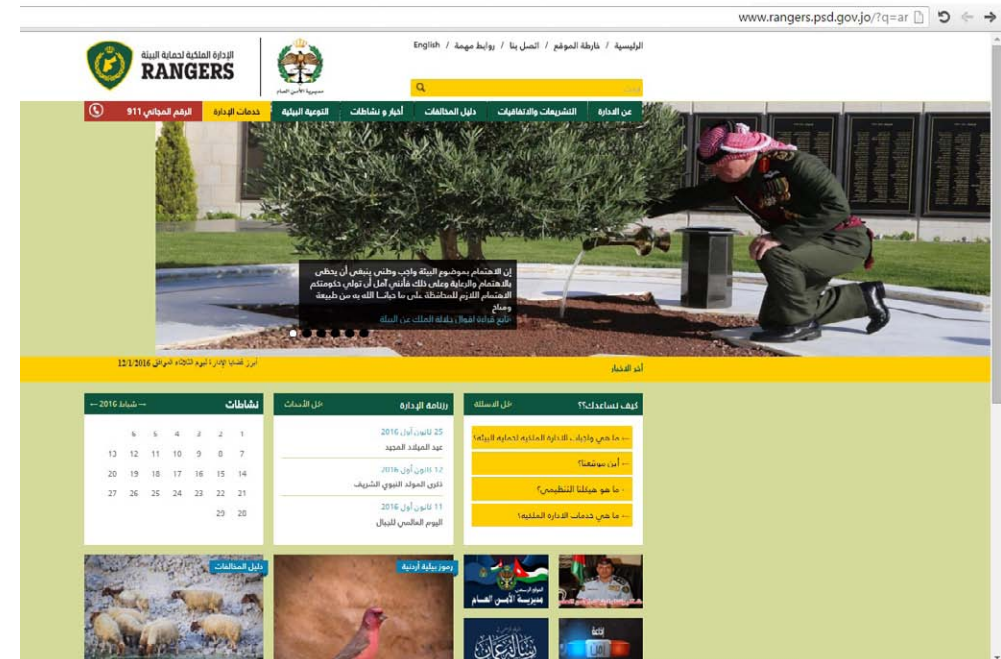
www.rangers.psd.gov.jo/?q=ar

الإدارة الملكية لحماية البيئة
RANGERS

مديرية الأمن العام

الرئيسية / خارطة الموقع / اتصل بنا / روابط مهمة English

عن الإدارة | التشريعات والاتفاقيات | دليل المخالفات | أخبار و نشاطات | التوعية البيئية | خدمات الإدارة | الرقم المجاني 911

إن الاهتمام بموضوع البيئة واجب وطني ينبغي أن يحظى بالاهتمام والرعاية وعلى ذلك فأنني آمل أن تولي حكومتكم الاهتمام اللازم للمحافظة على ما حبانا الله به من طبيعة وجمال
تابع قراءة أقوال جلالة الملك عن البيئة

آخر الأخبار
أبرز قضايا الإدارة لليوم الثلاثاء الموافق 12/1/2016

كيف نساعدك؟؟
كل الأسئلة
ما هي واجبات الإدارة الملكية لحماية البيئة؟
أين موقعنا؟
ما هو هيكلنا التنظيمي؟
ما هي خدمات الإدارة الملكية؟

رزنامة الإدارة
كل الأحداث
25 كانون أول 2016
عيد الميلاد المجيد
12 كانون أول 2016
ذكرى المولد النبوي الشريف
11 كانون أول 2016
اليوم العالمي للجبال

نشاطات
شباط 2016

| | | | | | |
|---|---|---|---|---|---|
| 6 | 5 | 4 | 3 | 2 | 1 |
| 13 | 12 | 11 | 10 | 9 | 8 | 7 |
| 20 | 19 | 18 | 17 | 16 | 15 | 14 |
| 27 | 26 | 25 | 24 | 23 | 22 | 21 |
| | | | | | 29 | 28 |

دليل المخالفات
رموز بيئية أردنية
مديرية الأمن العام